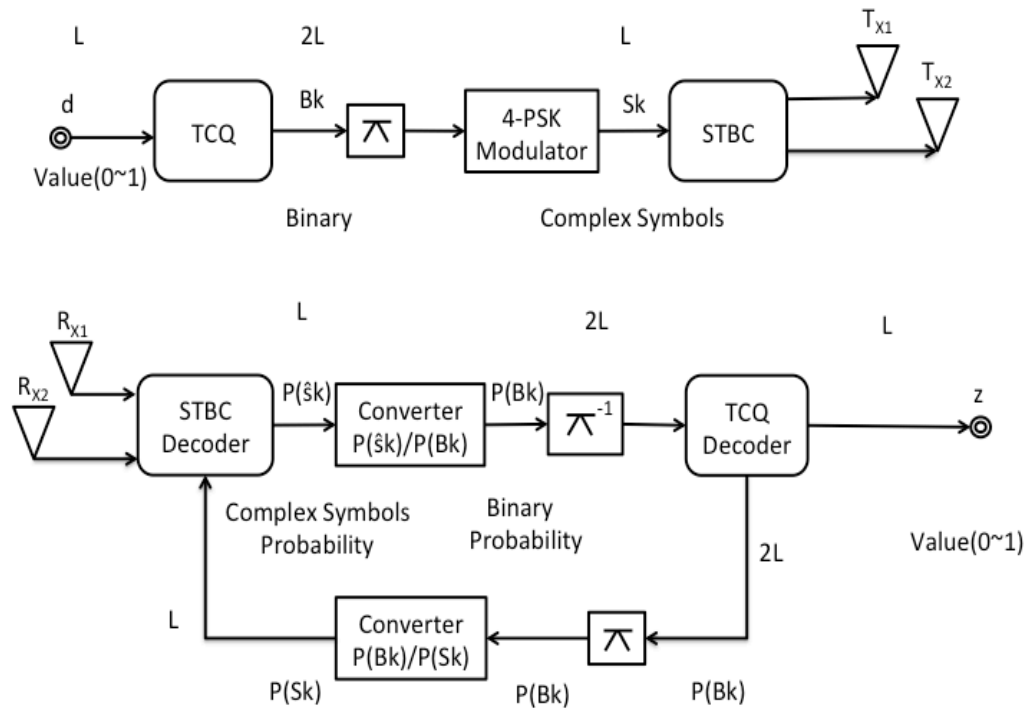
L

2L

L

$T_{X1}$

$T_{X2}$

d

Value(0~1)

TCQ

Bk

$\pi$

4-PSK Modulator

Sk

STBC

Binary

Complex Symbols

$R_{X1}$

L

2L

L

$R_{X2}$

STBC Decoder

P(ŝk)

Converter P(ŝk)/P(Bk)

P(Bk)

$\pi^{-1}$

TCQ Decoder

z

Complex Symbols Probability

Binary Probability

2L

Value(0~1)

L

Converter P(Bk)/P(Sk)

$\pi$

P(Sk)

P(Bk)

P(Bk)